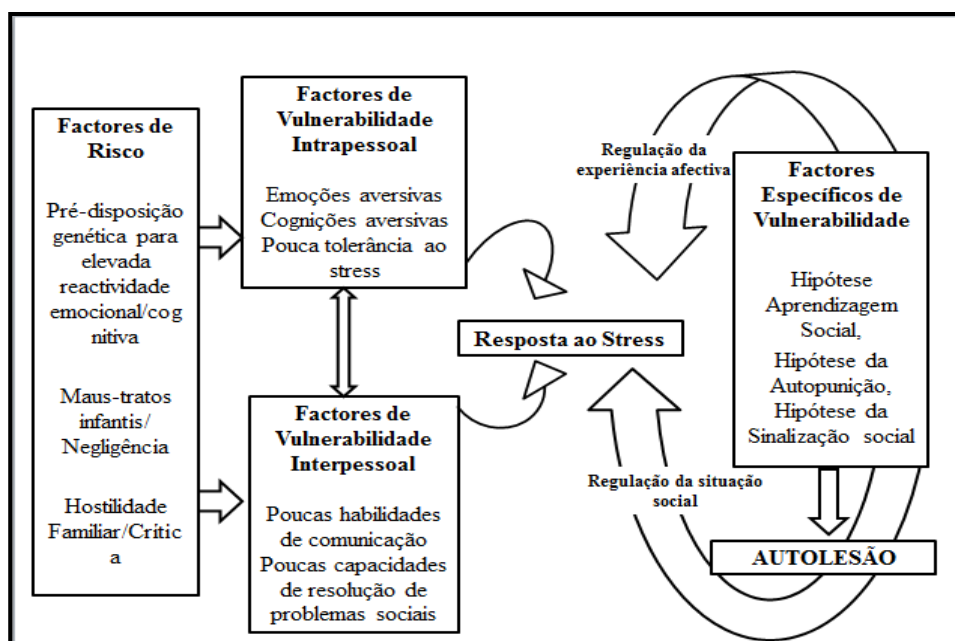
Factores de Risco

Pré-disposição genética para elevada reactividade emocional/cognitiva

Maus-tratos infantis/ Negligência

Hostilidade Familiar/Crítica

Factores de Vulnerabilidade Intrapessoal

Emoções aversivas
Cognições aversivas
Pouca tolerância ao stress

Factores de Vulnerabilidade Interpessoal

Poucas habilidades de comunicação
Poucas capacidades de resolução de problemas sociais

Resposta ao Stress

Regulação da experiência afectiva

Regulação da situação social

Factores Específicos de Vulnerabilidade

Hipótese Aprendizagem Social,
Hipótese da Autopunição,
Hipótese da Sinalização social

AUTOLESÃO